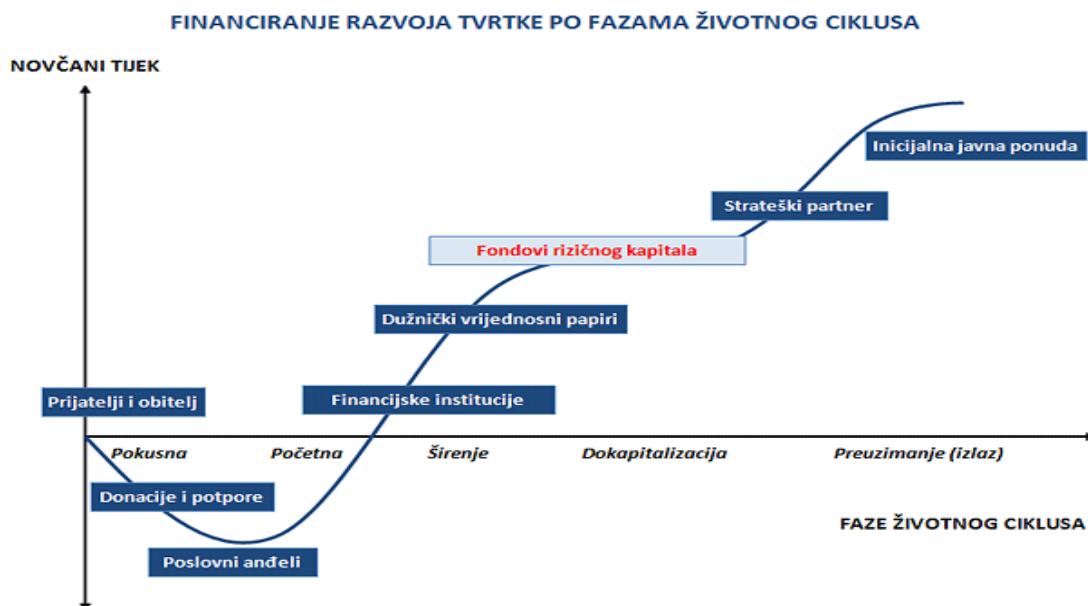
FINANCIRANJE RAZVOJA TVRTKE PO FAZAMA ŽIVOTNOG CIKLUSA

NOVČANI TIJEK

Inicijalna javna ponuda

Strateški partner

Fondovi rizičnog kapitala

Dužnički vrijednosni papiri

Financijske institucije

Prijatelji i obitelj

Pokusna

Početna

Širenje

Dokapitalizacija

Preuzimanje (izlaz)

Donacije i potpore

FAZE ŽIVOTNOG CIKLUSA

Poslovni anđeli